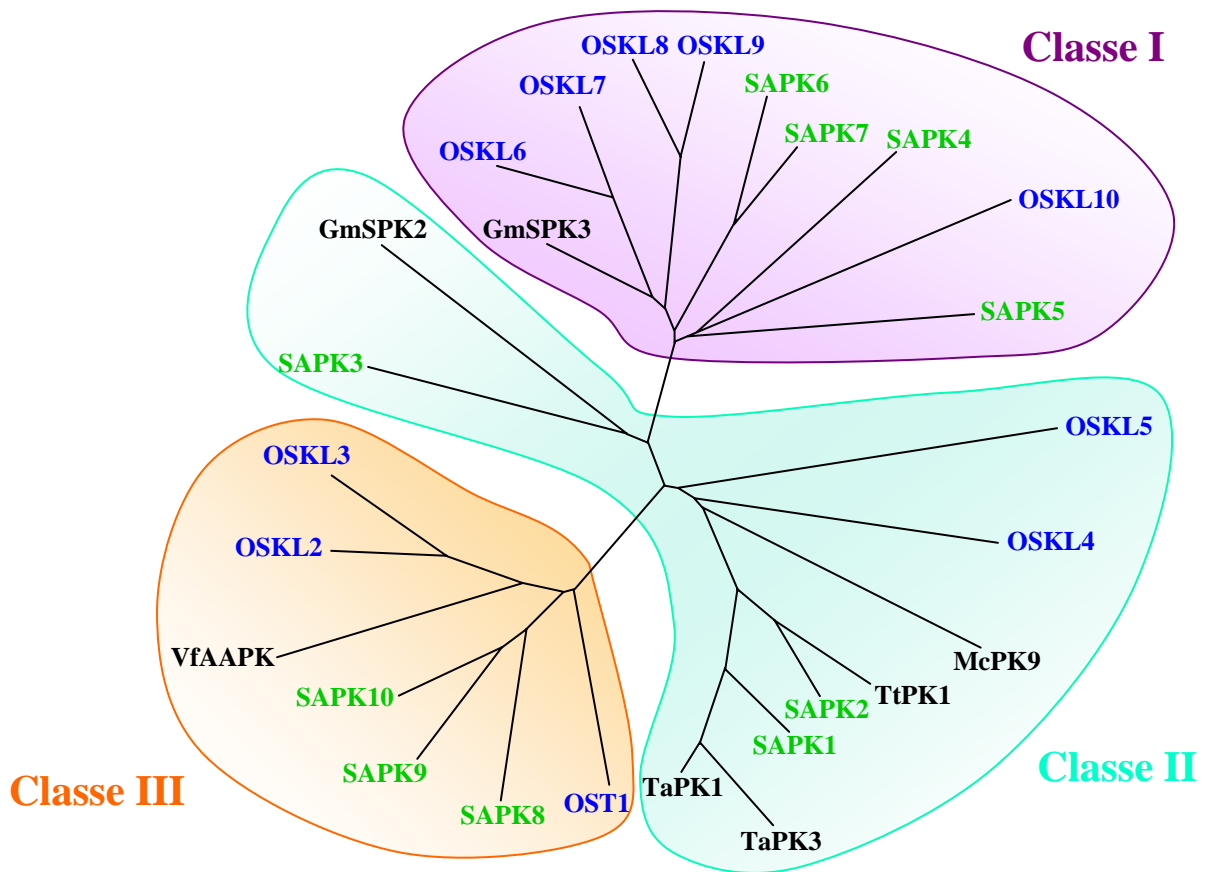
Classe I

OSKL8 OSKL9

OSKL7

SAPK6

SAPK7

SAPK4

OSKL6

OSKL10

GmSPK2

GmSPK3

SAPK5

SAPK3

OSKL5

OSKL3

OSKL4

OSKL2

McPK9

VfAAPK

TtPK1

SAPK2

SAPK10

SAPK1

Classe II

SAPK9

Classe III

TaPK1

OST1

SAPK8

TaPK3